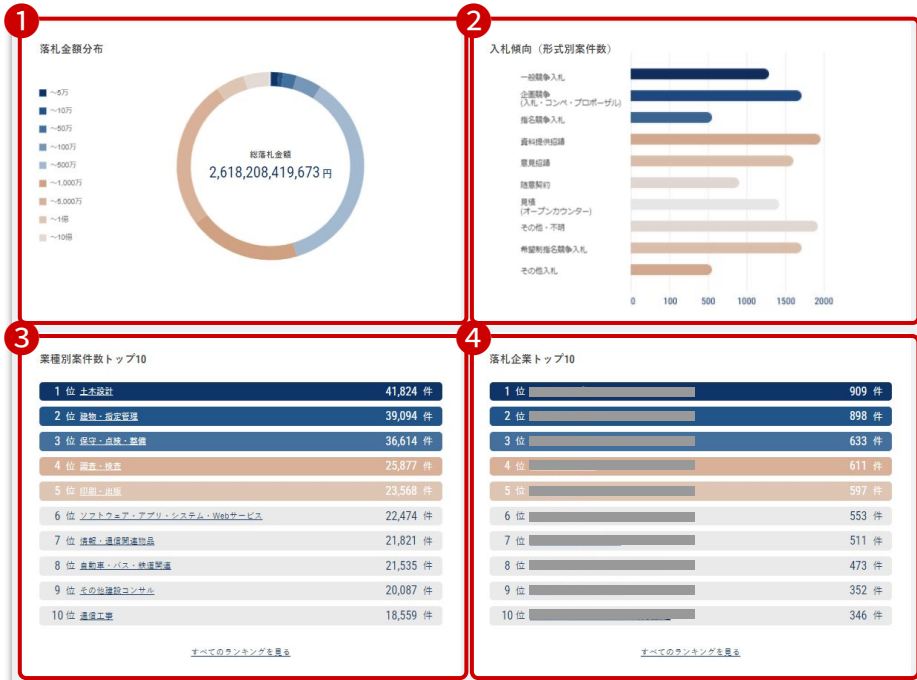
1

落札金額分布

~5万
~10万
~50万
~100万
~500万
~1,000万
~5,000万
~1億
~10億

総落札金額
2,618,208,419,673 円

2

入札傾向（形式別案件数）

一般競争入札
企画競争
(入札・コンペ・プロポーザル)
指名競争入札
資料提供招請
意見招請
随意契約
見積
(オープンカウンター)
その他・不明
希望制指名競争入札
その他入札

0 100 500 1000 1500 2000

3

業種別案件数トップ10

| | | |
|---|---|---|
| 1 位 | 土木設計 | 41,824 件 |
| 2 位 | 建物・指定管理 | 39,094 件 |
| 3 位 | 保守・点検・整備 | 36,614 件 |
| 4 位 | 調査・検査 | 25,877 件 |
| 5 位 | 印刷・出版 | 23,568 件 |
| 6 位 | ソフトウェア・アプリ・システム・Webサービス | 22,474 件 |
| 7 位 | 情報・通信関連物品 | 21,821 件 |
| 8 位 | 自動車・バス・鉄道関連 | 21,535 件 |
| 9 位 | その他建設コンサル | 20,087 件 |
| 10 位 | 通信工事 | 18,559 件 |

すべてのランキングを見る

4

落札企業トップ10

| | |
|---|---|
| 1 位 | 909 件 |
| 2 位 | 898 件 |
| 3 位 | 633 件 |
| 4 位 | 611 件 |
| 5 位 | 597 件 |
| 6 位 | 553 件 |
| 7 位 | 511 件 |
| 8 位 | 473 件 |
| 9 位 | 352 件 |
| 10 位 | 346 件 |

すべてのランキングを見る